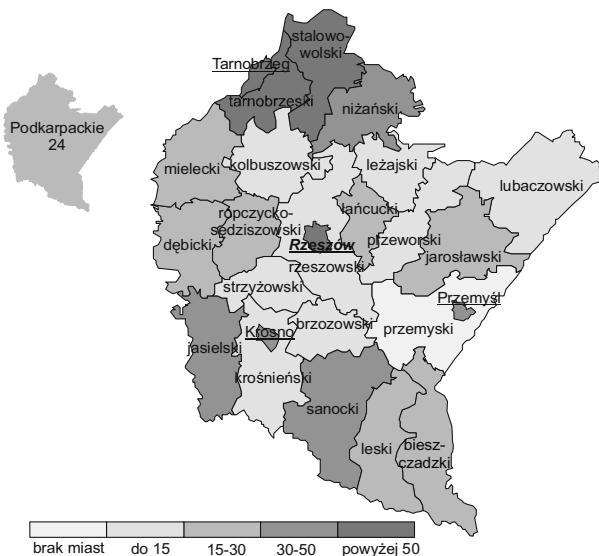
Podkarpackie
24

stalowowolski
Tarnobrzeg
tarnobrzeski
niżański
mielecki
kolbuszowski
leżajski
lubaczowski
ropczyckosędziszowski
łańcucki
dębicki
Rzeszów
przeworski
jarosławski
rzeszowski
strzyżowski
Przemyśl
Krosno
brzozowski
przemyski
jasielski
krośnieński
sanocki
leski
bieszczadzki

brak miast
do 15
15-30
30-50
powyżej 50